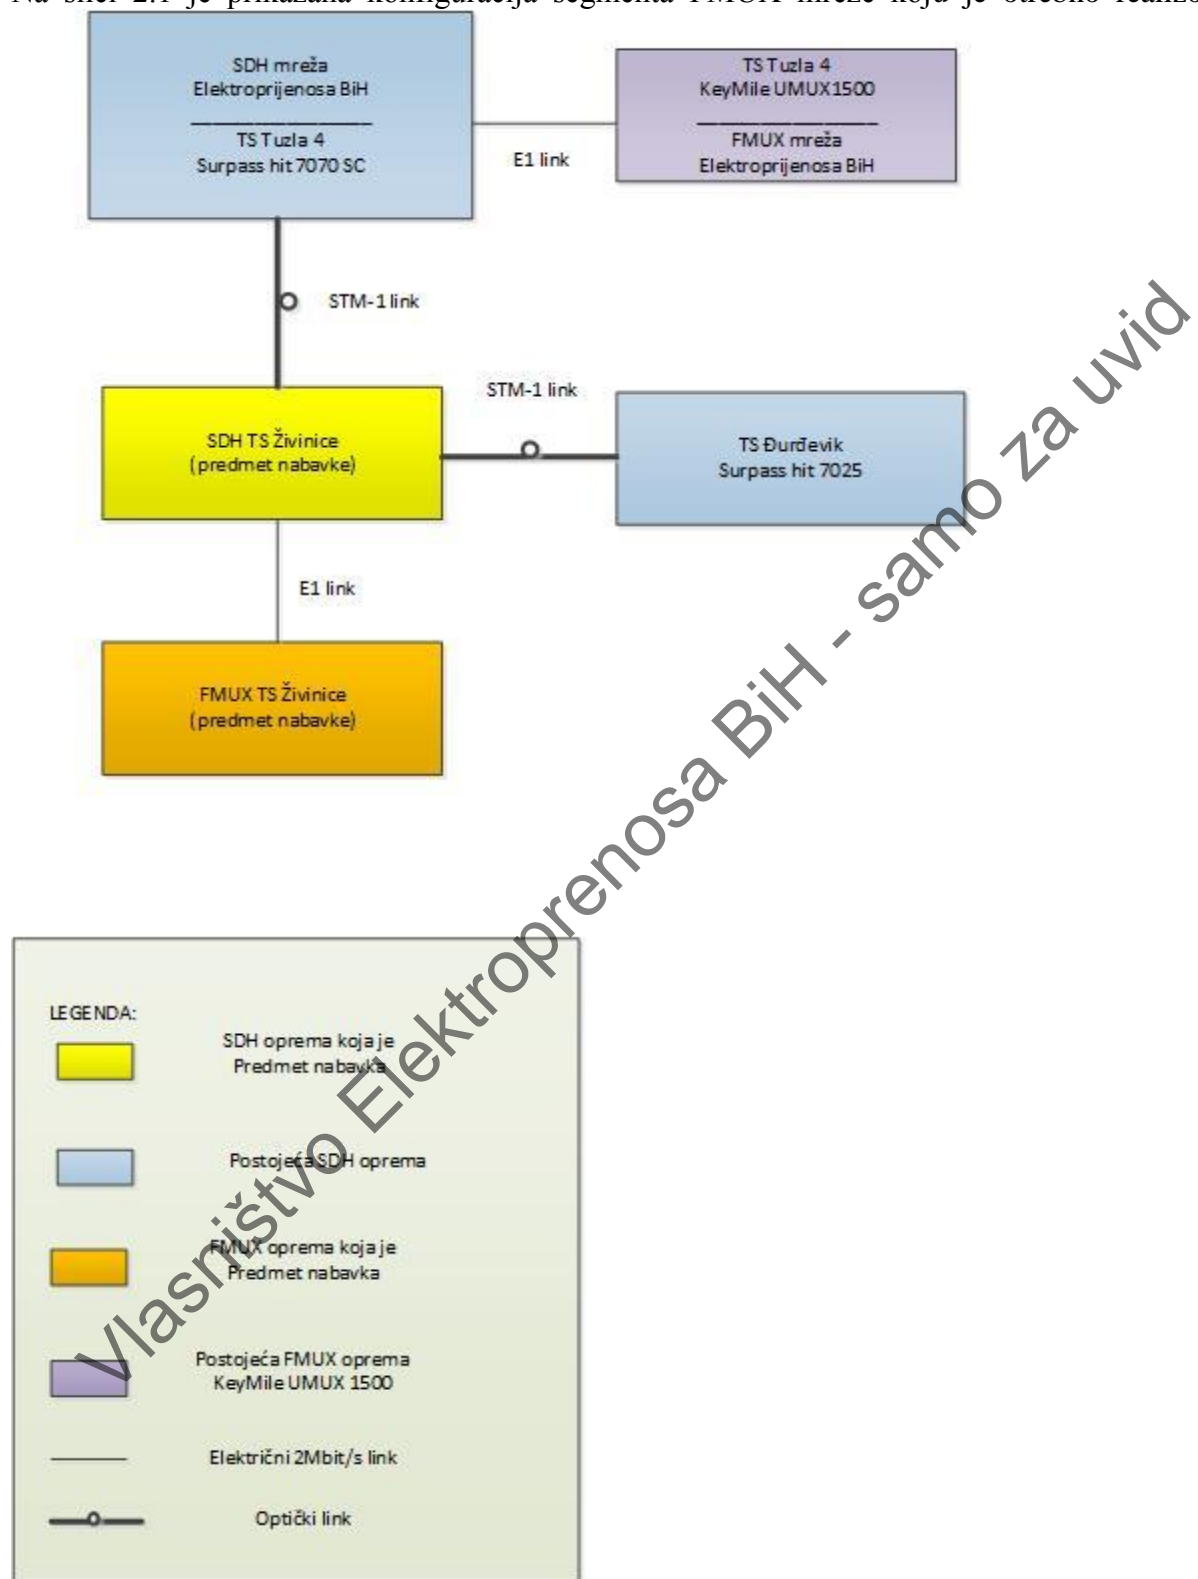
Na slici 2.1 je prikazana konfiguracija segmenta FMUX mreže koja je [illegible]

SDH mreža
Elektroprijenosa BiH
TS Tuzla 4
Surpass hit 7070 SC

E1 link

TS Tuzla 4
KeyMile UMUX1500
FMUX mreža
Elektroprijenosa BiH

STM-1 link

STM-1 link

SDH TS Živinice
(predmet nabavke)

TS Đurđevik
Surpass hit 7025

E1 link

FMUX TS Živinice
(predmet nabavke)

LEGENDA:

SDH oprema koja je
Predmet nabavka

Postojeća SDH oprema

FMUX oprema koja je
Predmet nabavka

Postojeća FMUX oprema
KeyMile UMUX 1500

Električni 2Mbit/s link

Optički link

Vlasništvo Elektroprenosa BiH - samo za uvid